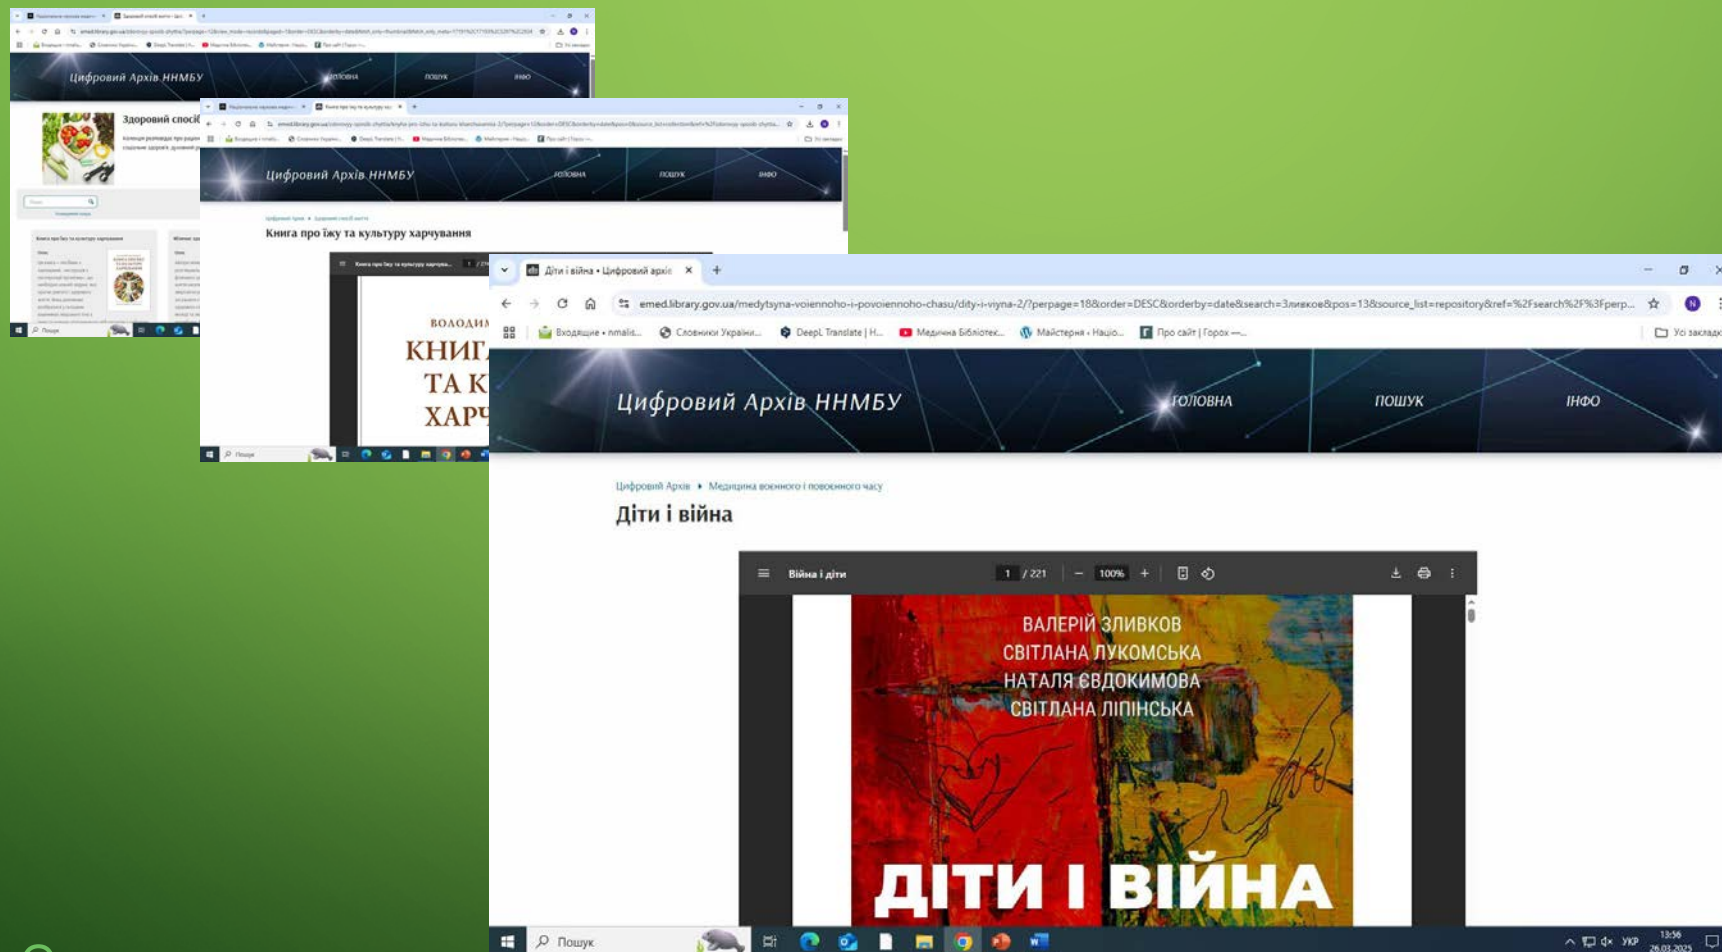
Цифровий Архів ННМБУ
ГОЛОВНА
ПОШУК
ІНФО
Здоровий спосі
Пошук

Цифровий Архів ННМБУ
ГОЛОВНА
ПОШУК
ІНФО
Книга про їжу та культуру харчування
ВОЛОДИ
КНИГ
ТА К
ХАРЧ

Діти і війна • Цифровий архів
emed.library.gov.ua/medytsyna-voiennoho-i-povoiennoho-chasu/dity-i-viyna-2/?perpage=18&order=DESC&orderby=date&search=Зливков&pos=13&source_list=repository&ref=%2Fsearch%2F%3Fperp...
Входящие • nmalis...
Словники України...
DeepL Translate | H...
Медична Бібліотек...
Майстерня • Націо...
Про сайт | Горох —...
Усі закладк
Цифровий Архів ННМБУ
ГОЛОВНА
ПОШУК
ІНФО
Цифровий Архів ▸ Медицина воєнного і повоєнного часу
Діти і війна
Війна і діти
1 / 221
100%
ВАЛЕРІЙ ЗЛИВКОВ
СВІТЛАНА ЛУКОМСЬКА
НАТАЛЯ ЄВДОКИМОВА
СВІТЛАНА ЛІПІНСЬКА
ДІТИ І ВІЙНА
Пошук
УКР
13:56
26.03.2025